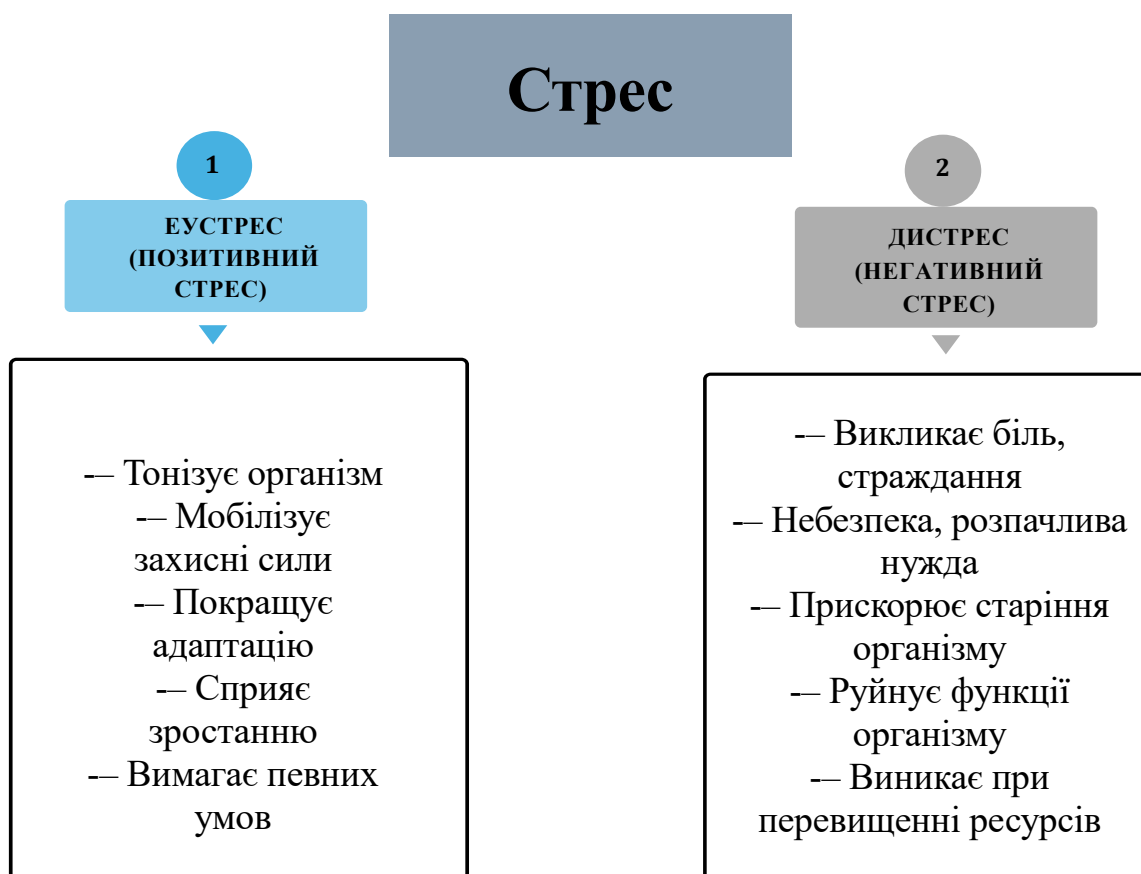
Стрес

1

ЕУСТРЕС (ПОЗИТИВНИЙ СТРЕС)

-– Тонізує організм
-– Мобілізує захисні сили
-– Покращує адаптацію
-– Сприяє зростанню
-– Вимагає певних умов

2

ДИСТРЕС (НЕГАТИВНИЙ СТРЕС)

-– Викликає біль, страждання
-– Небезпека, розпачлива нужда
-– Прискорює старіння організму
-– Руйнує функції організму
-– Виникає при перевищенні ресурсів